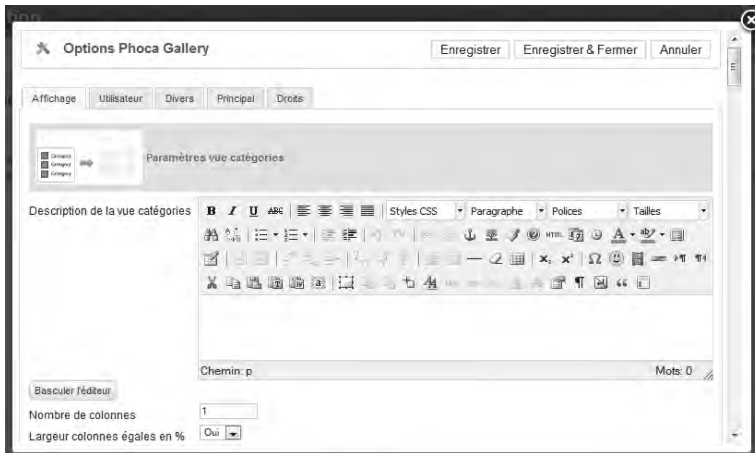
Options Phoca Gallery

Enregistrer | Enregistrer & Fermer | Annuler

Affichage | Utilisateur | Divers | Principal | Droits

Paramètres vue catégories

Description de la vue catégories

B I U ABC | Styles CSS | Paragraphe | Polices | Tailles

Chemin: p

Mots: 0

Basculer l'éditeur

Nombre de colonnes 1

Largeur colonnes égales en % Oui